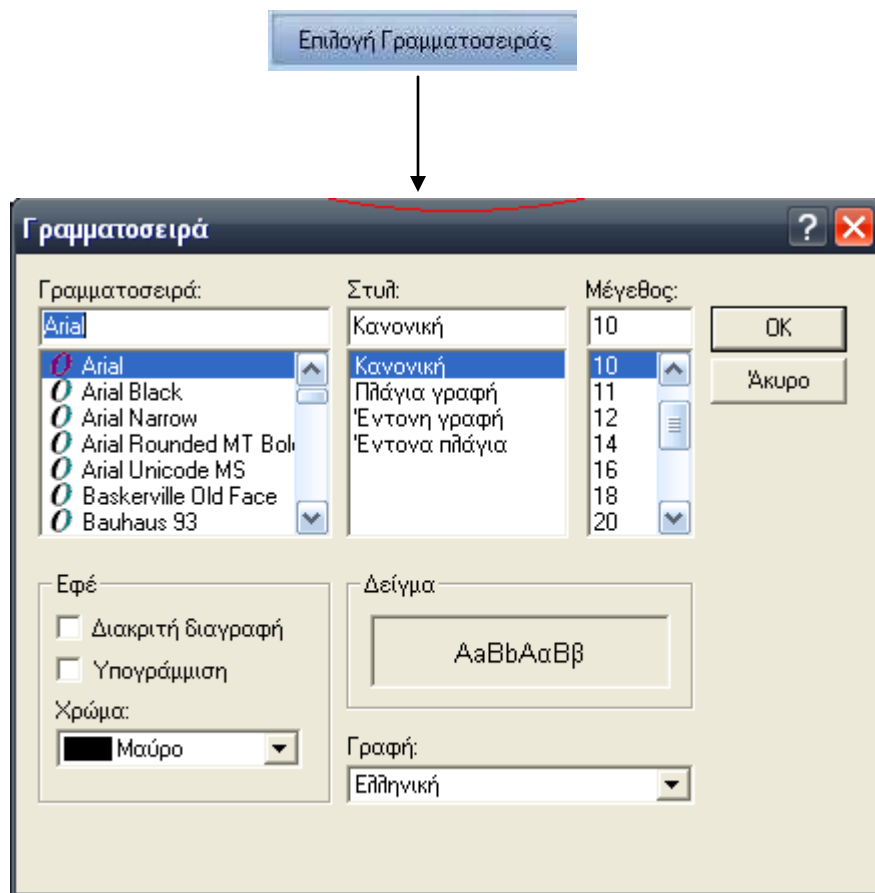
Επιλογή Γραμματοσειράς

Γραμματοσειρά

Γραμματοσειρά:
Arial
Arial
Arial Black
Arial Narrow
Arial Rounded MT Bol
Arial Unicode MS
Baskerville Old Face
Bauhaus 93

Στυλ:
Κανονική
Κανονική
Πλάγια γραφή
Έντονη γραφή
Έντονα πλάγια

Μέγεθος:
10
10
11
12
14
16
18
20

OK
Άκυρο

Εφέ
Διακριτή διαγραφή
Υπογράμμιση
Χρώμα:
Μαύρο

Δείγμα
AaBbAαBβ

Γραφή:
Ελληνική